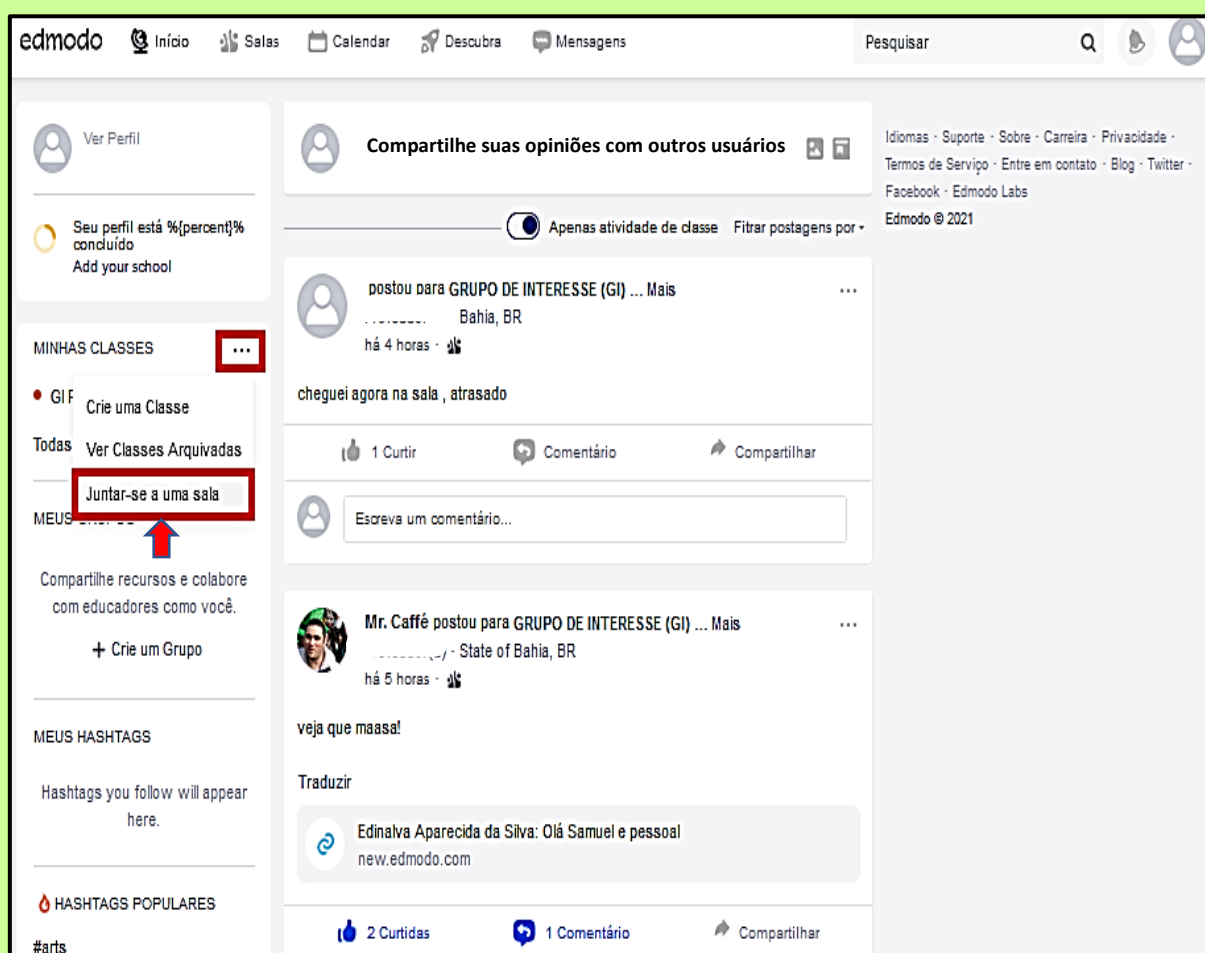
edmodo Início Salas Calendar Descubra Mensagens

Pesquisar

Ver Perfil

Seu perfil está %{percent}% concluído
Add your school

MINHAS CLASSES ...

GI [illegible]

Crie uma Classe
Ver Classes Arquivadas
Juntar-se a uma sala

Todas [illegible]

MEUS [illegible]

Compartilhe recursos e colabore com educadores como você.

+ Crie um Grupo

MEUS HASHTAGS

Hashtags you follow will appear here.

HASHTAGS POPULARES

#arts

Compartilhe suas opiniões com outros usuários

Apenas atividade de classe Fitrar postagens por

postou para GRUPO DE INTERESSE (GI) ... Mais
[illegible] Bahia, BR
há 4 horas ·

cheguei agora na sala , atrasado

1 Curtir Comentário Compartilhar

Escreva um comentário...

Mr. Caffé postou para GRUPO DE INTERESSE (GI) ... Mais
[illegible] · State of Bahia, BR
há 5 horas ·

veja que maasa!

Traduzir

Edinalva Aparecida da Silva: Olá Samuel e pessoal
new.edmodo.com

2 Curtidas 1 Comentário Compartilhar

Idiomas · Suporte · Sobre · Carreira · Privacidade · Termos de Serviço · Entre em contato · Blog · Twitter · Facebook · Edmodo Labs
Edmodo © 2021